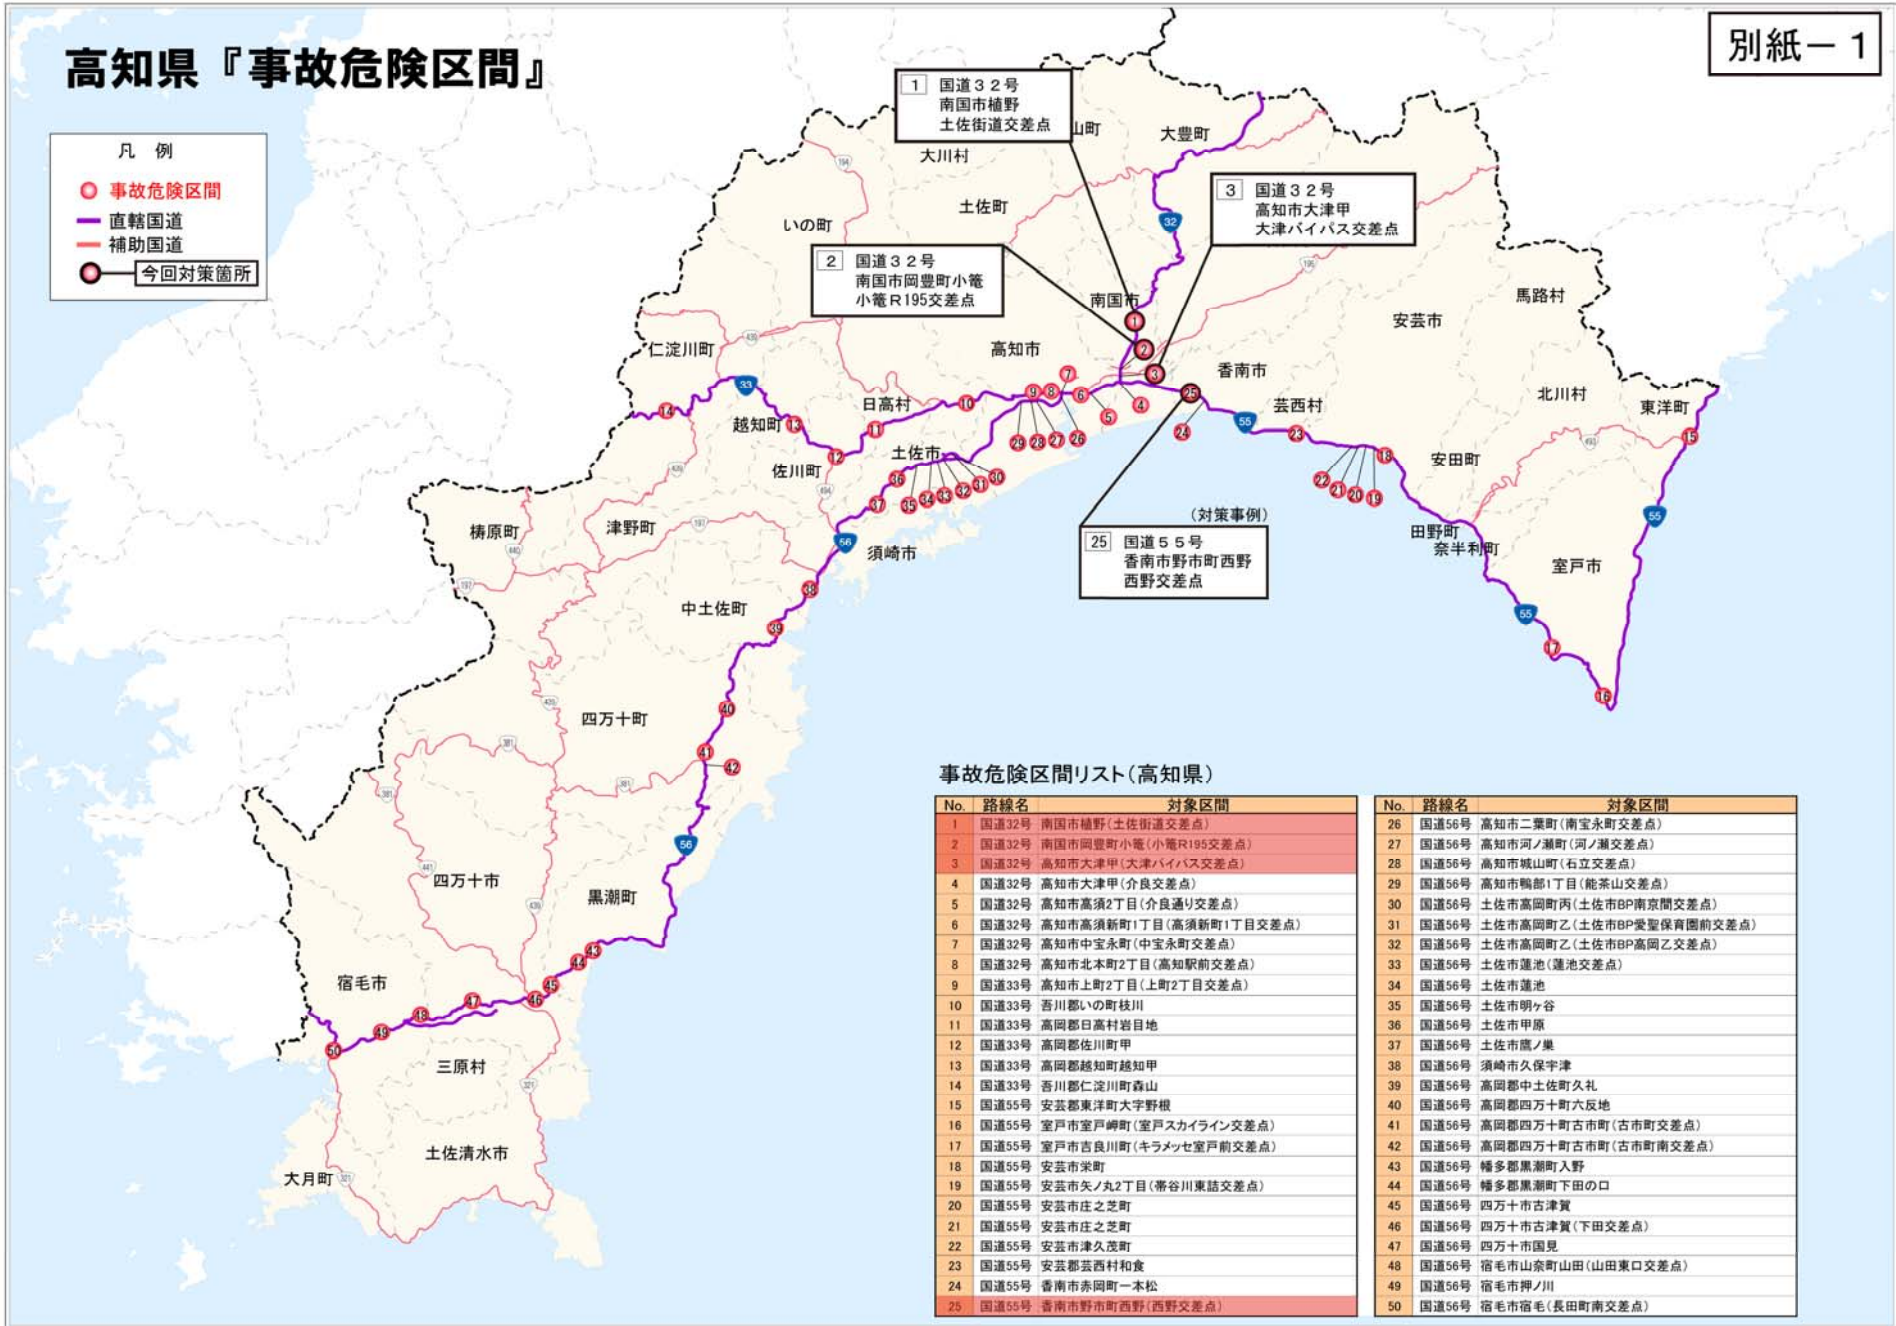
高知県『事故危険区間』

別紙－１

凡　例
事故危険区間
直轄国道
補助国道
今回対策箇所

1　国道３２号
南国市植野
土佐街道交差点

2　国道３２号
南国市岡豊町小篭
小篭Ｒ195交差点

3　国道３２号
高知市大津甲
大津バイパス交差点

（対策事例）
25　国道５５号
香南市野市町西野
西野交差点

大川村　山町　大豊町　土佐町　いの町　南国市　高知市　安芸市　馬路村　仁淀川町　香南市　芸西村　北川村　東洋町　日高村　越知町　佐川町　土佐市　安田町　檮原町　津野町　須崎市　田野町　奈半利町　室戸市　中土佐町　四万十町　四万十市　黒潮町　宿毛市　三原村　土佐清水市　大月町

32　33　55　56

事故危険区間リスト（高知県）

| No. | 路線名 | 対象区間 |
|---|---|---|
| 1 | 国道32号 | 南国市植野（土佐街道交差点） |
| 2 | 国道32号 | 南国市岡豊町小篭（小篭R195交差点） |
| 3 | 国道32号 | 高知市大津甲（大津バイパス交差点） |
| 4 | 国道32号 | 高知市大津甲（介良交差点） |
| 5 | 国道32号 | 高知市高須2丁目（介良通り交差点） |
| 6 | 国道32号 | 高知市高須新町1丁目（高須新町1丁目交差点） |
| 7 | 国道32号 | 高知市中宝永町（中宝永町交差点） |
| 8 | 国道32号 | 高知市北本町2丁目（高知駅前交差点） |
| 9 | 国道33号 | 高知市上町2丁目（上町2丁目交差点） |
| 10 | 国道33号 | 吾川郡いの町枝川 |
| 11 | 国道33号 | 高岡郡日高村岩目地 |
| 12 | 国道33号 | 高岡郡佐川町甲 |
| 13 | 国道33号 | 高岡郡越知町越知甲 |
| 14 | 国道33号 | 吾川郡仁淀川町森山 |
| 15 | 国道55号 | 安芸郡東洋町大字野根 |
| 16 | 国道55号 | 室戸市室戸岬町（室戸スカイライン交差点） |
| 17 | 国道55号 | 室戸市吉良川町（キラメッセ室戸前交差点） |
| 18 | 国道55号 | 安芸市栄町 |
| 19 | 国道55号 | 安芸市矢ノ丸2丁目（帯谷川東詰交差点） |
| 20 | 国道55号 | 安芸市庄之芝町 |
| 21 | 国道55号 | 安芸市庄之芝町 |
| 22 | 国道55号 | 安芸市津久茂町 |
| 23 | 国道55号 | 安芸郡芸西村和食 |
| 24 | 国道55号 | 香南市赤岡町一本松 |
| 25 | 国道55号 | 香南市野市町西野（西野交差点） |

| No. | 路線名 | 対象区間 |
|---|---|---|
| 26 | 国道56号 | 高知市二葉町（南宝永町交差点） |
| 27 | 国道56号 | 高知市河ノ瀬町（河ノ瀬交差点） |
| 28 | 国道56号 | 高知市城山町（右立交差点） |
| 29 | 国道56号 | 高知市鴨部1丁目（能茶山交差点） |
| 30 | 国道56号 | 土佐市高岡町丙（土佐市BP南京間交差点） |
| 31 | 国道56号 | 土佐市高岡町乙（土佐市BP愛聖保育園前交差点） |
| 32 | 国道56号 | 土佐市高岡町乙（土佐市BP高岡乙交差点） |
| 33 | 国道56号 | 土佐市蓮池（蓮池交差点） |
| 34 | 国道56号 | 土佐市蓮池 |
| 35 | 国道56号 | 土佐市明ヶ谷 |
| 36 | 国道56号 | 土佐市甲原 |
| 37 | 国道56号 | 土佐市鷹ノ巣 |
| 38 | 国道56号 | 須崎市久保宇津 |
| 39 | 国道56号 | 高岡郡中土佐町久礼 |
| 40 | 国道56号 | 高岡郡四万十町六反地 |
| 41 | 国道56号 | 高岡郡四万十町古市町（古市町交差点） |
| 42 | 国道56号 | 高岡郡四万十町古市町（古市町南交差点） |
| 43 | 国道56号 | 幡多郡黒潮町入野 |
| 44 | 国道56号 | 幡多郡黒潮町下田の口 |
| 45 | 国道56号 | 四万十市古津賀 |
| 46 | 国道56号 | 四万十市古津賀（下田交差点） |
| 47 | 国道56号 | 四万十市国見 |
| 48 | 国道56号 | 宿毛市山奈町山田（山田東口交差点） |
| 49 | 国道56号 | 宿毛市押ノ川 |
| 50 | 国道56号 | 宿毛市宿毛（長田町南交差点） |